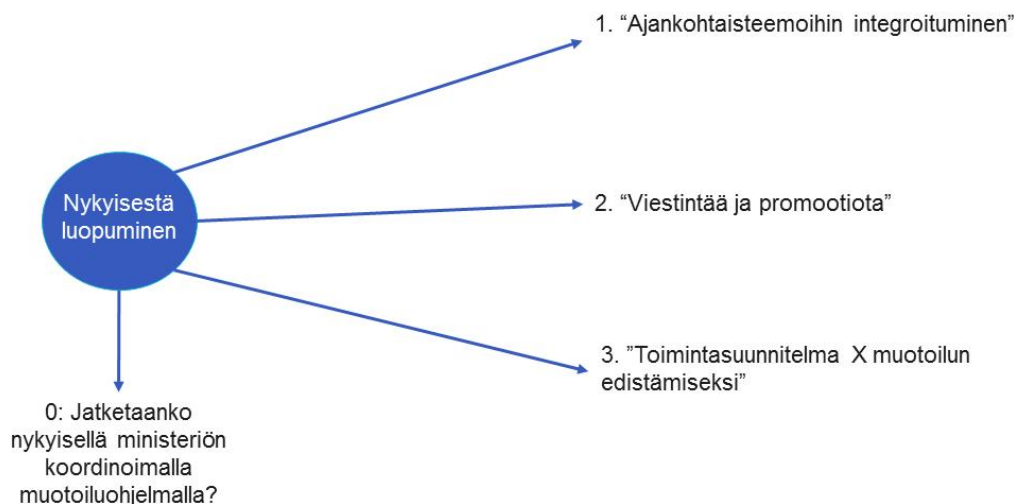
Nykyisestä luopuminen

1. “Ajankohtaisteemoihin integroituminen”

2. “Viestintää ja promootiota”

3. ”Toimintasuunnitelma X muotoilun edistämiseksi”

0: Jatketaanko nykyisellä ministeriön koordinoimalla muotoiluohjelmalla?